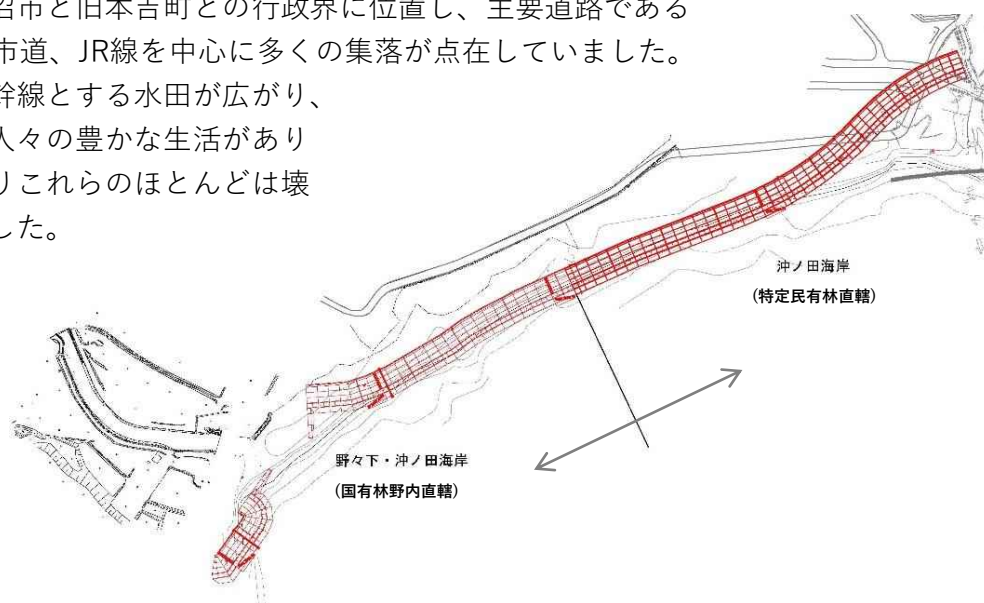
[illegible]沼市と旧本吉町との行政界に位置し、主要道路である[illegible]市道、JR線を中心に多くの集落が点在していました。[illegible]幹線とする水田が広がり、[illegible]人々の豊かな生活があり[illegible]りこれらのほとんどは壊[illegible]した。

沖ノ田海岸
(特定民有林直轄)

野々下・沖ノ田海岸
(国有林野内直轄)